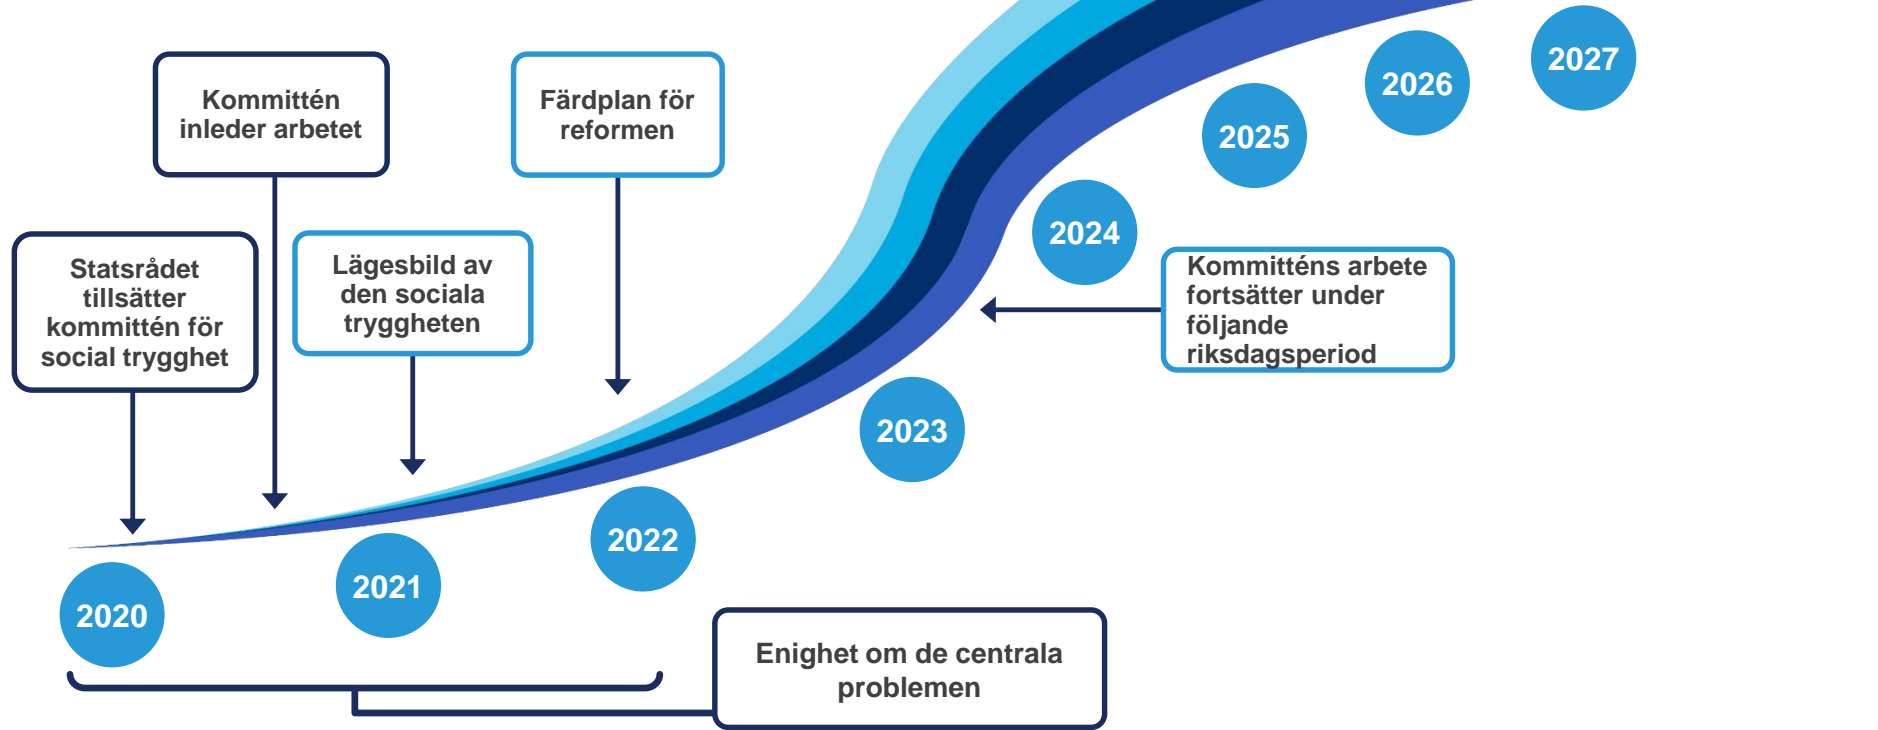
Kommittén inleder arbetet

Färdplan för reformen

Statsrådet tillsätter kommittén för social trygghet

Lägesbild av den sociala tryggheten

2027

2026

2025

2024

Kommitténs arbete fortsätter under följande riksdagsperiod

2023

2022

2021

2020

Enighet om de centrala problemen